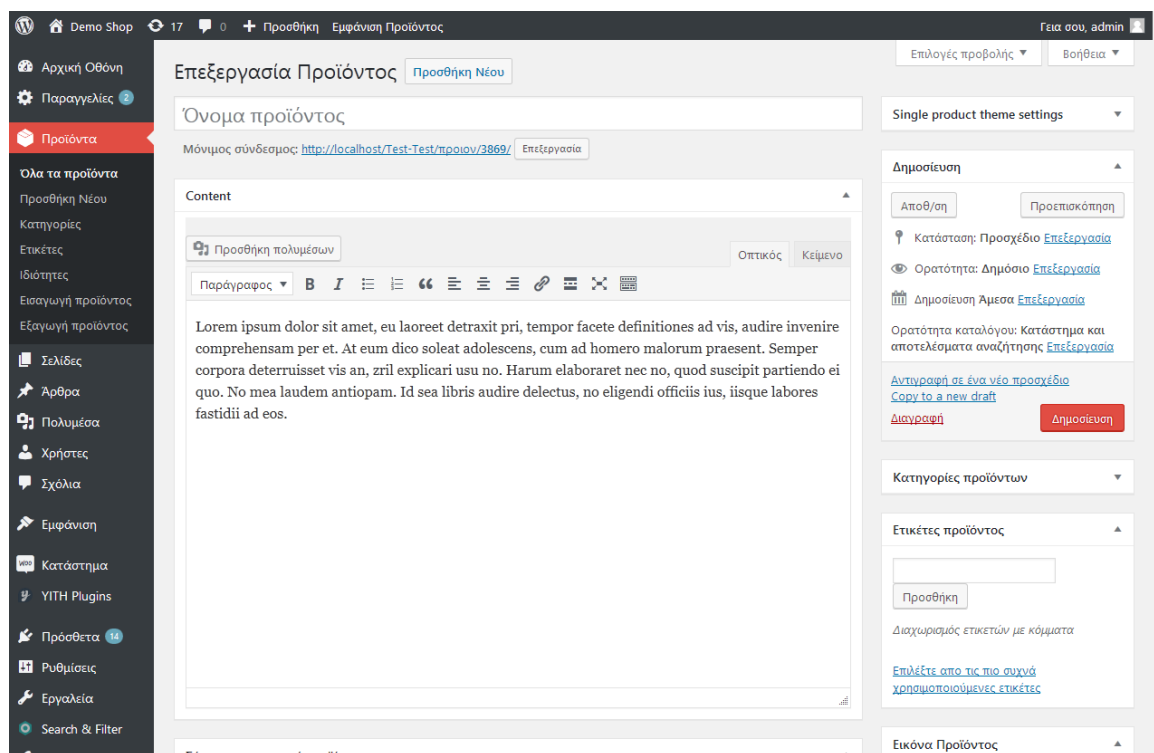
Demo Shop 17 0 Προσθήκη Εμφάνιση Προϊόντος

Γεια σου, admin

Αρχική Οθόνη
Παραγγελίες 2
Προϊόντα
Όλα τα προϊόντα
Προσθήκη Νέου
Κατηγορίες
Ετικέτες
Ιδιότητες
Εισαγωγή προϊόντος
Εξαγωγή προϊόντος
Σελίδες
Άρθρα
Πολυμέσα
Χρήστες
Σχόλια
Εμφάνιση
Κατάστημα
YITH Plugins
Πρόσθετα 14
Ρυθμίσεις
Εργαλεία
Search & Filter

Επιλογές προβολής ▼ Βοήθεια ▼

Επεξεργασία Προϊόντος Προσθήκη Νέου

Όνομα προϊόντος

Μόνιμος σύνδεσμος: http://localhost/Test-Test/προιον/3869/ Επεξεργασία

Content

Προσθήκη πολυμέσων

Οπτικός Κείμενο

Παράγραφος

Lorem ipsum dolor sit amet, eu laoreet detraxit pri, tempor facete definitiones ad vis, audire invenire comprehensam per et. At eum dico soleat adolescens, cum ad homero malorum praesent. Semper corpora deterruisset vis an, zril explicari usu no. Harum elaboraret nec no, quod suscipit partiendo ei quo. No mea laudem antiopam. Id sea libris audire delectus, no eligendi officiis ius, iisque labores fastidii ad eos.

Single product theme settings

Δημοσίευση

Αποθ/ση Προεπισκόπηση

Κατάσταση: Προσχέδιο Επεξεργασία

Ορατότητα: Δημόσιο Επεξεργασία

Δημοσίευση Άμεσα Επεξεργασία

Ορατότητα καταλόγου: Κατάστημα και αποτελέσματα αναζήτησης Επεξεργασία

Αντιγραφή σε ένα νέο προσχέδιο
Copy to a new draft

Διαγραφή Δημοσίευση

Κατηγορίες προϊόντων

Ετικέτες προϊόντος

Προσθήκη

Διαχωρισμός ετικετών με κόμματα

Επιλέξτε από τις πιο συχνά χρησιμοποιούμενες ετικέτες

Εικόνα Προϊόντος